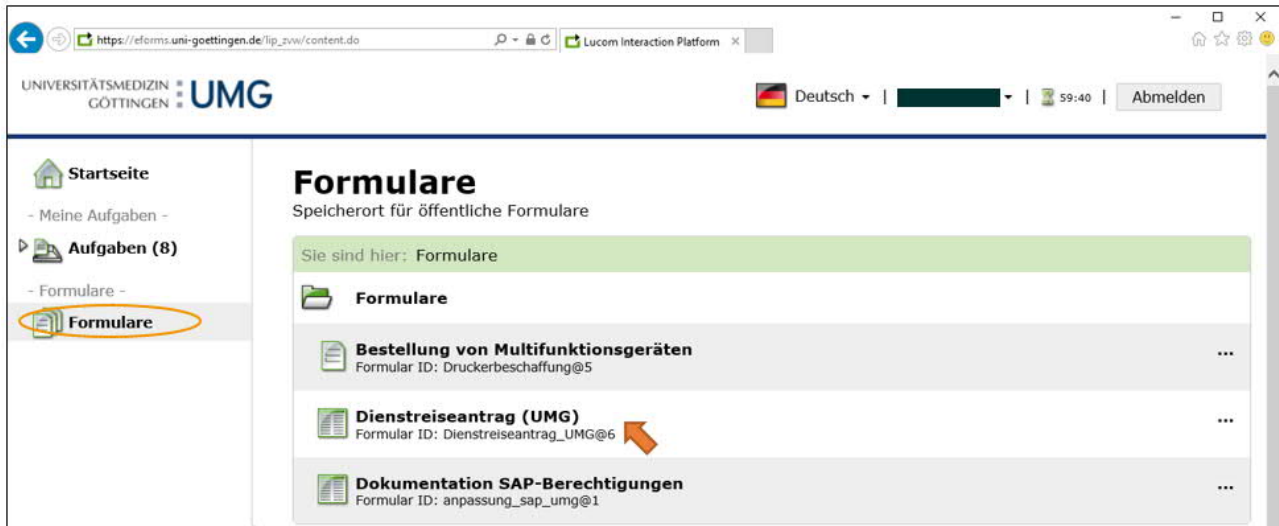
https://eforms.uni-goettingen.de/lip_zvw/content.do

Lucom Interaction Platform ×

UNIVERSITÄTSMEDIZIN GÖTTINGEN UMG

Deutsch ▾ | ▾ | 59:40 | Abmelden

Startseite

- Meine Aufgaben -

Aufgaben (8)

- Formulare -

Formulare

Formulare

Speicherort für öffentliche Formulare

Sie sind hier: Formulare

Formulare

Bestellung von Multifunktionsgeräten
Formular ID: Druckerbeschaffung@5

...

Dienstreiseantrag (UMG)
Formular ID: Dienstreiseantrag_UMG@6

...

Dokumentation SAP-Berechtigungen
Formular ID: anpassung_sap_umg@1

...